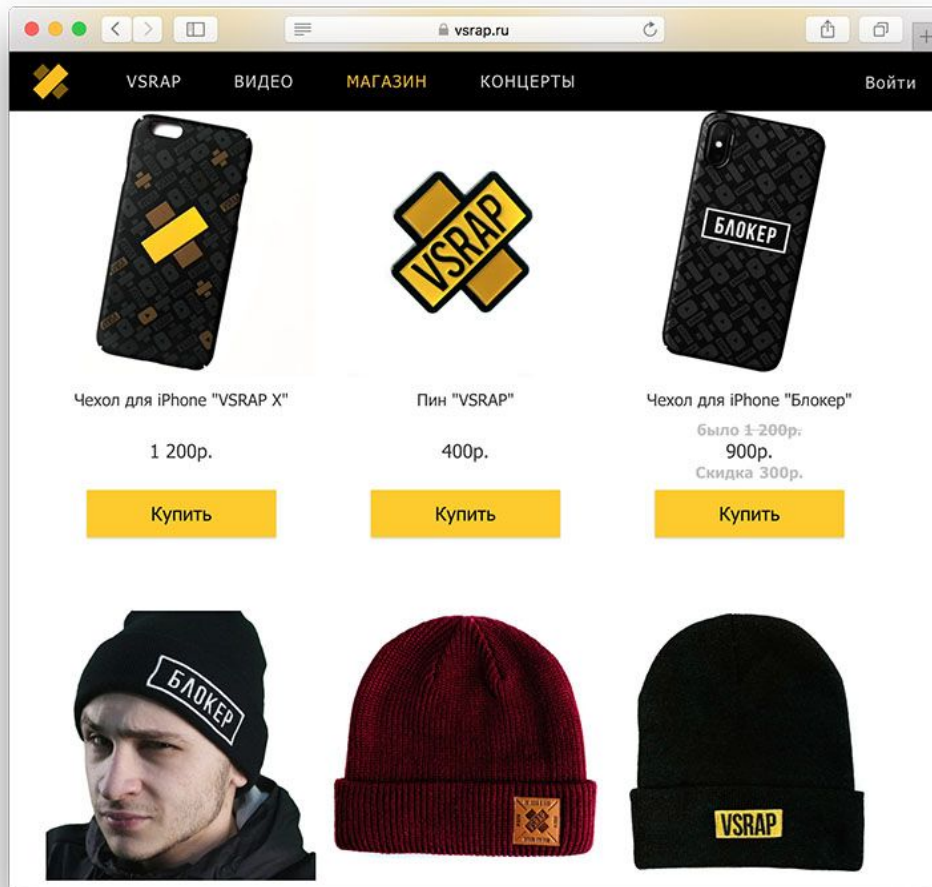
vsrap.ru

VSRAP ВИДЕО МАГАЗИН КОНЦЕРТЫ Войти

VSRAP

БЛОКЕР

Чехол для iPhone "VSRAP X"

1 200р.

Купить

Пин "VSRAP"

400р.

Купить

Чехол для iPhone "Блокер"

было ~~1 200р.~~

900р.

Скидка 300р.

Купить

БЛОКЕР

VSRAP